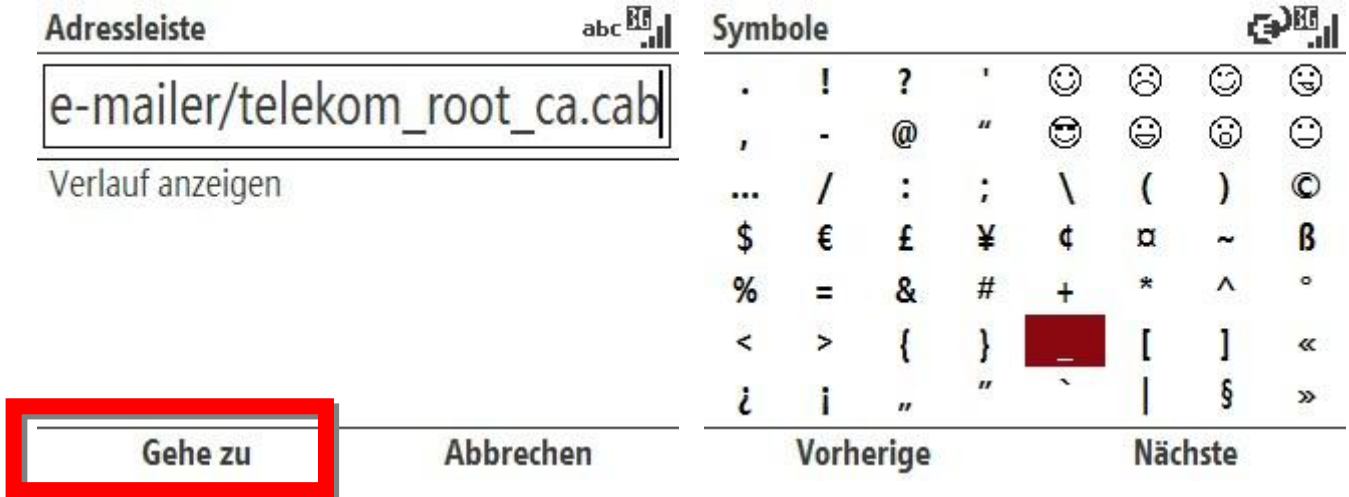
Adressleiste

abc 3G

e-mailer/telekom_root_ca.cab

Verlauf anzeigen

Gehe zu

Abbrechen

Symbole

3G

| . | ! | ? | ' | ☺ | ☹ | ☺ | ☺ |
|---|---|---|---|---|---|---|---|
| , | - | @ | " | ☺ | ☺ | ☺ | ☺ |
| ... | / | : | ; | \ | ( | ) | © |
| $ | € | £ | ¥ | ¢ | ¤ | ~ | ß |
| % | = | & | # | + | * | ^ | ° |
| < | > | { | } | _ | [ | ] | « |
| ¿ | ¡ | „ | " | ` | \| | § | » |

Vorherige

Nächste